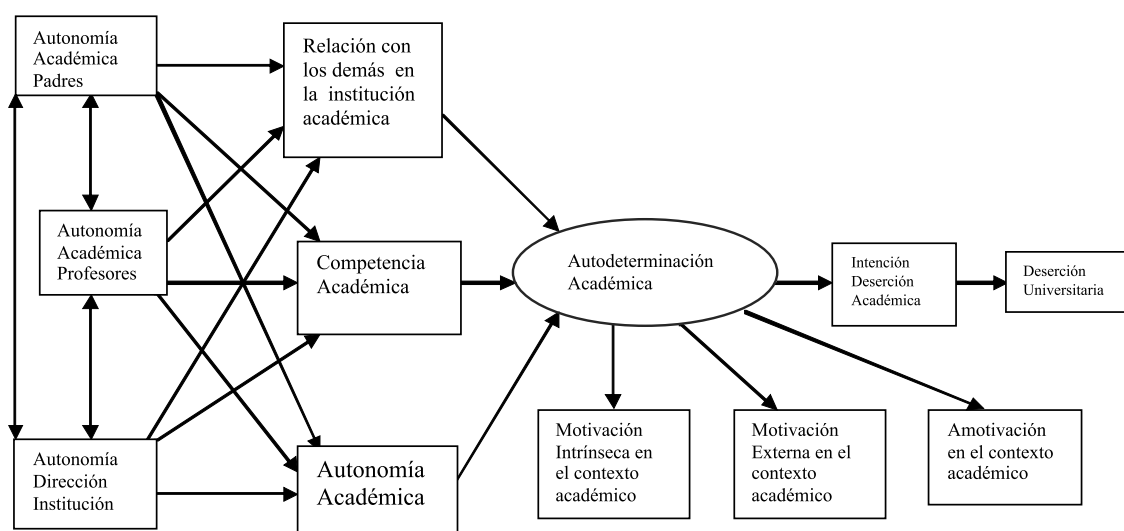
Autonomía Académica Padres

Relación con los demás en la institución académica

Autonomía Académica Profesores

Competencia Académica

Autodeterminación Académica

Intención Deserción Académica

Deserción Universitaria

Autonomía Dirección Institución

Autonomía Académica

Motivación Intrínseca en el contexto académico

Motivación Externa en el contexto académico

Amotivación en el contexto académico